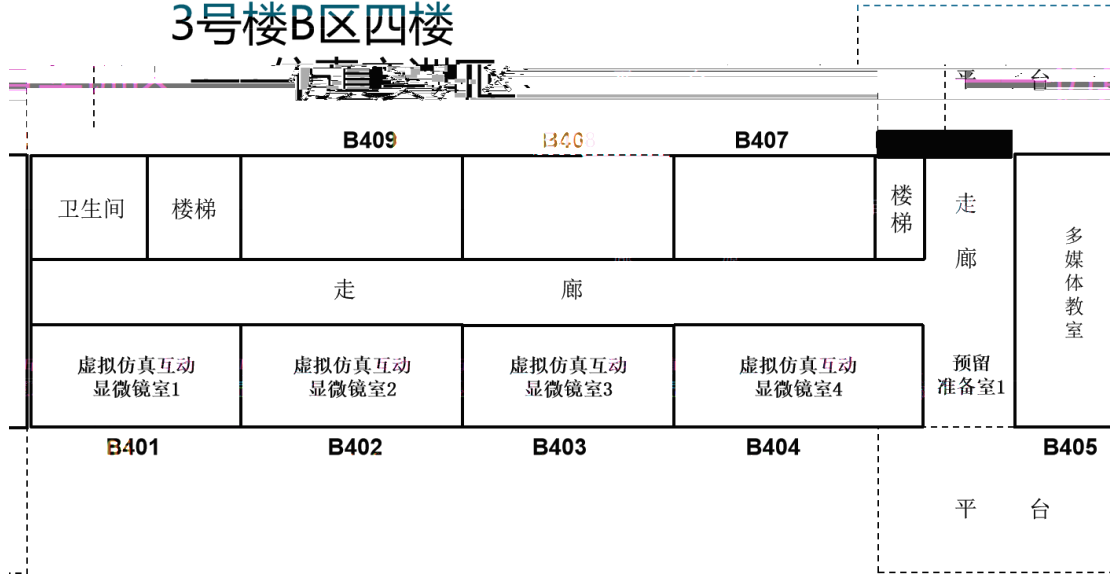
3号楼B区四楼

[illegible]

平　台

B409　B408　B407

卫生间　楼梯

楼梯

走
廊

多
媒
体
教
室

走　廊

虚拟仿真互动显微镜室1

虚拟仿真互动显微镜室2

虚拟仿真互动显微镜室3

虚拟仿真互动显微镜室4

预留准备室1

B401　B402　B403　B404　B405

平　台